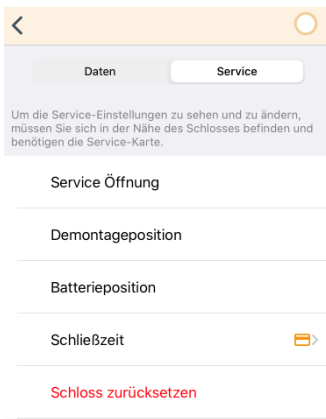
Daten

Service

Um die Service-Einstellungen zu sehen und zu ändern, müssen Sie sich in der Nähe des Schlosses befinden und benötigen die Service-Karte.

Service Öffnung

Demontageposition

Batterieposition

Schließzeit

Schloss zurücksetzen